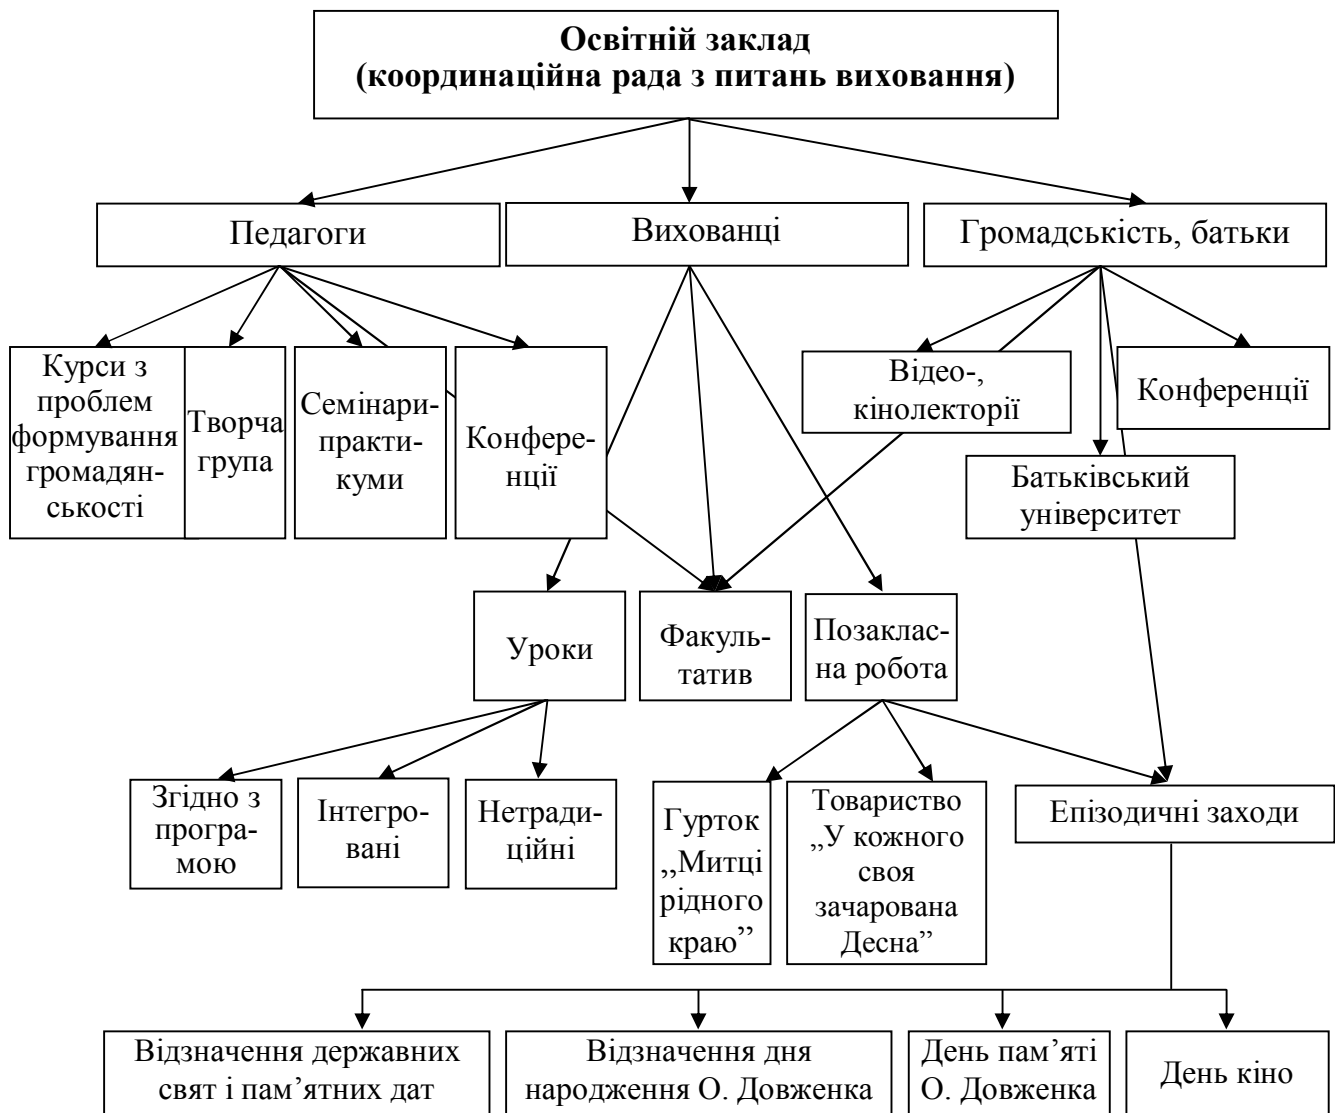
Освітній заклад
(координаційна рада з питань виховання)

Педагоги

Вихованці

Громадськість, батьки

Курси з проблем формування громадянськості

Творча група

Семінари-практикуми

Конференції

Відео-, кінолекторії

Конференції

Батьківський університет

Уроки

Факультатив

Позакласна робота

Згідно з програмою

Інтегровані

Нетрадиційні

Гурток „Митці рідного краю"

Товариство „У кожного своя зачарована Десна"

Епізодичні заходи

Відзначення державних свят і пам'ятних дат

Відзначення дня народження О. Довженка

День пам'яті О. Довженка

День кіно